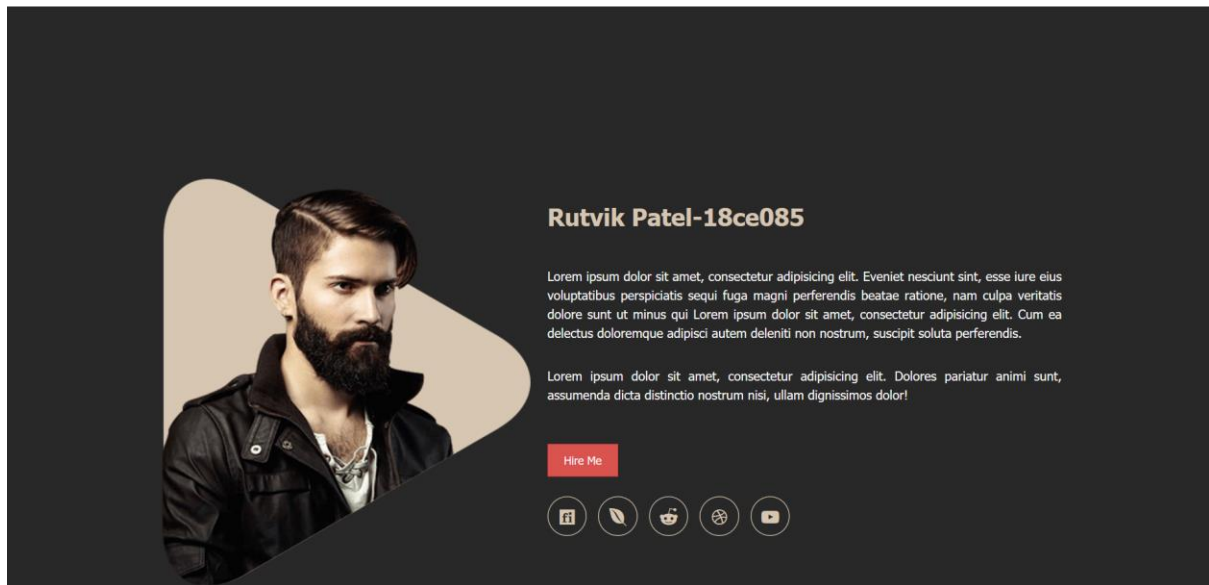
Rutvik Patel-18ce085

Lorem ipsum dolor sit amet, consectetur adipisicing elit. Eveniet nesciunt sint, esse iure eius voluptatibus perspiciatis sequi fuga magni perferendis beatae ratione, nam culpa veritatis dolore sunt ut minus qui Lorem ipsum dolor sit amet, consectetur adipisicing elit. Cum ea delectus doloremque adipisci autem deleniti non nostrum, suscipit soluta perferendis.

Lorem ipsum dolor sit amet, consectetur adipisicing elit. Dolores pariatur animi sunt, assumenda dicta distinctio nostrum nisi, ullam dignissimos dolor!

Hire Me